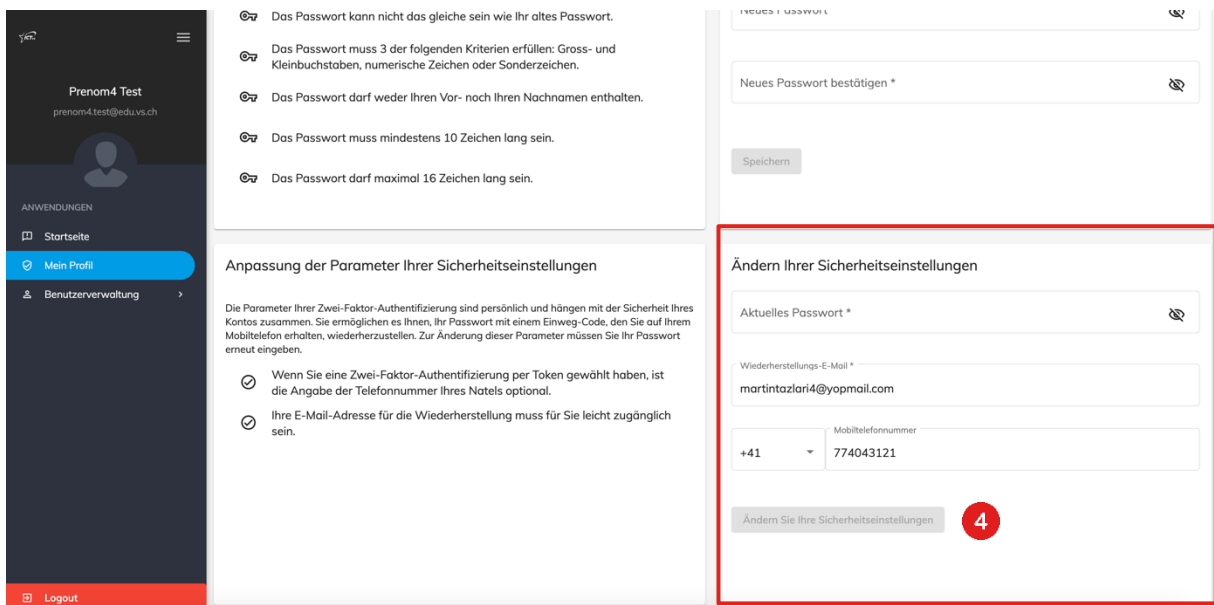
Prenom4 Test
prenom4.test@edu.vs.ch

ANWENDUNGEN
Startseite
Mein Profil
Benutzerverwaltung

Logout

Das Passwort kann nicht das gleiche sein wie Ihr altes Passwort.

Das Passwort muss 3 der folgenden Kriterien erfüllen: Gross- und Kleinbuchstaben, numerische Zeichen oder Sonderzeichen.

Das Passwort darf weder Ihren Vor- noch Ihren Nachnamen enthalten.

Das Passwort muss mindestens 10 Zeichen lang sein.

Das Passwort darf maximal 16 Zeichen lang sein.

Neues Passwort

Neues Passwort bestätigen *

Speichern

Anpassung der Parameter Ihrer Sicherheitseinstellungen

Die Parameter Ihrer Zwei-Faktor-Authentifizierung sind persönlich und hängen mit der Sicherheit Ihres Kontos zusammen. Sie ermöglichen es Ihnen, Ihr Passwort mit einem Einweg-Code, den Sie auf Ihrem Mobiltelefon erhalten, wiederherzustellen. Zur Änderung dieser Parameter müssen Sie Ihr Passwort erneut eingeben.

Wenn Sie eine Zwei-Faktor-Authentifizierung per Token gewählt haben, ist die Angabe der Telefonnummer Ihres Natels optional.

Ihre E-Mail-Adresse für die Wiederherstellung muss für Sie leicht zugänglich sein.

Ändern Ihrer Sicherheitseinstellungen

Aktuelles Passwort *

Wiederherstellungs-E-Mail *
martintazlari4@yopmail.com

+41
Mobiltelefonnummer
774043121

Ändern Sie Ihre Sicherheitseinstellungen

4